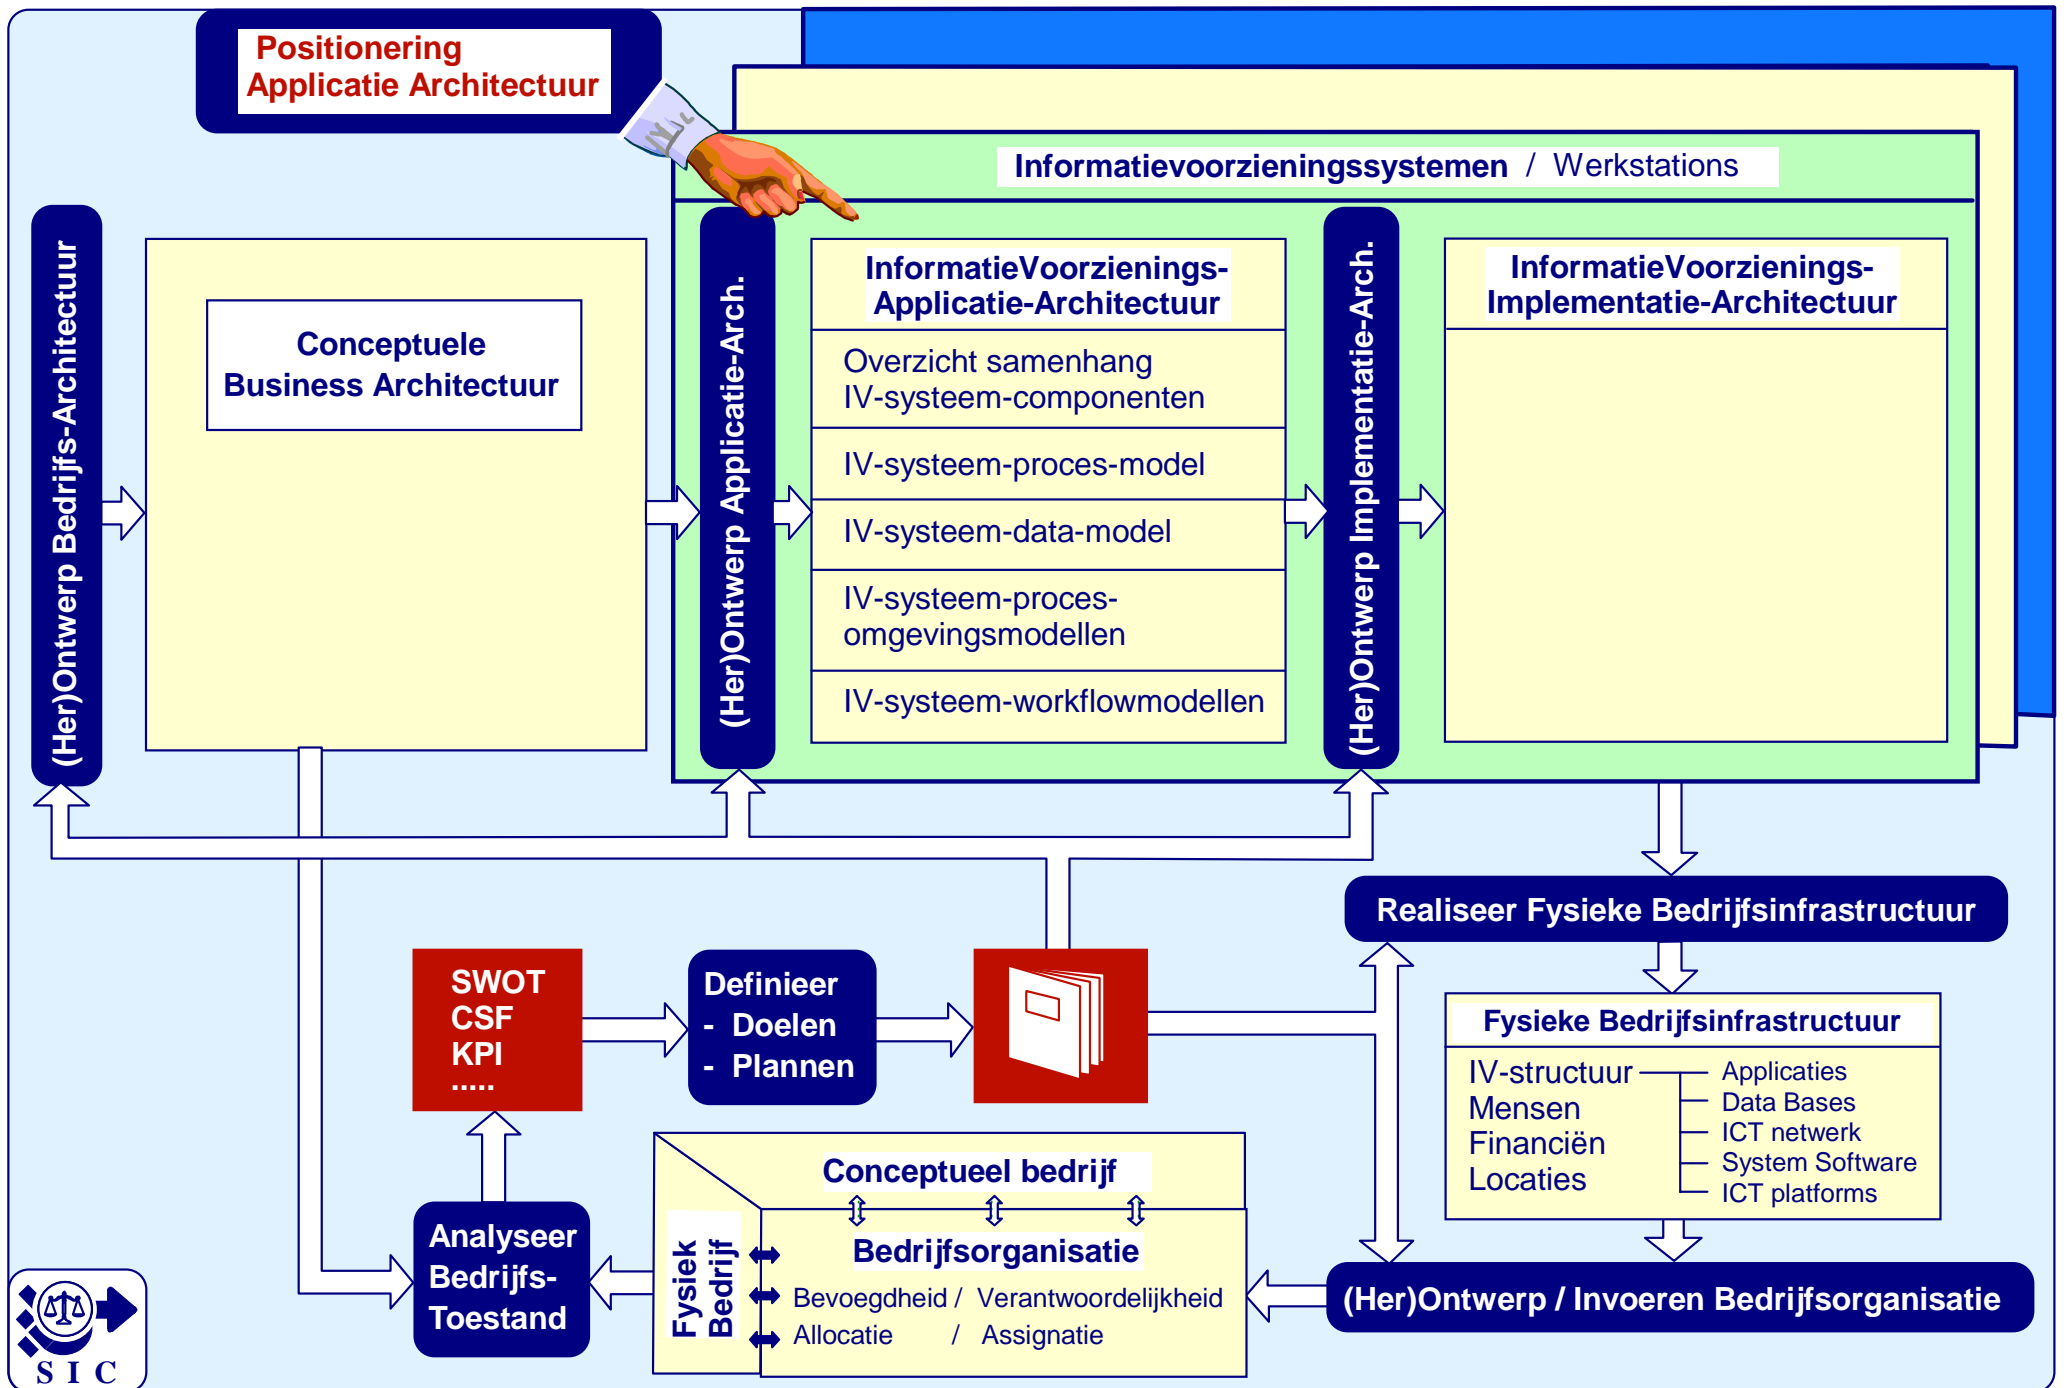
Positionering
Applicatie Architectuur

Informatievoorzieningssystemen / Werkstations

(Her)Ontwerp Bedrijfs-Architectuur

Conceptuele
Business Architectuur

(Her)Ontwerp Applicatie-Arch.

InformatieVoorzienings-
Applicatie-Architectuur

Overzicht samenhang
IV-systeem-componenten

IV-systeem-proces-model

IV-systeem-data-model

IV-systeem-proces-
omgevingsmodellen

IV-systeem-workflowmodellen

(Her)Ontwerp Implementatie-Arch.

InformatieVoorzienings-
Implementatie-Architectuur

Realiseer Fysieke Bedrijfsinfrastructuur

SWOT
CSF
KPI
.....

Definieer
- Doelen
- Plannen

Fysieke Bedrijfsinfrastructuur

IV-structuur
Mensen
Financiën
Locaties

Applicaties
Data Bases
ICT netwerk
System Software
ICT platforms

Conceptueel bedrijf

Fysiek
Bedrijf

Bedrijfsorganisatie

Bevoegdheid / Verantwoordelijkheid
Allocatie / Assignatie

Analyseer
Bedrijfs-
Toestand

(Her)Ontwerp / Invoeren Bedrijfsorganisatie

S I C